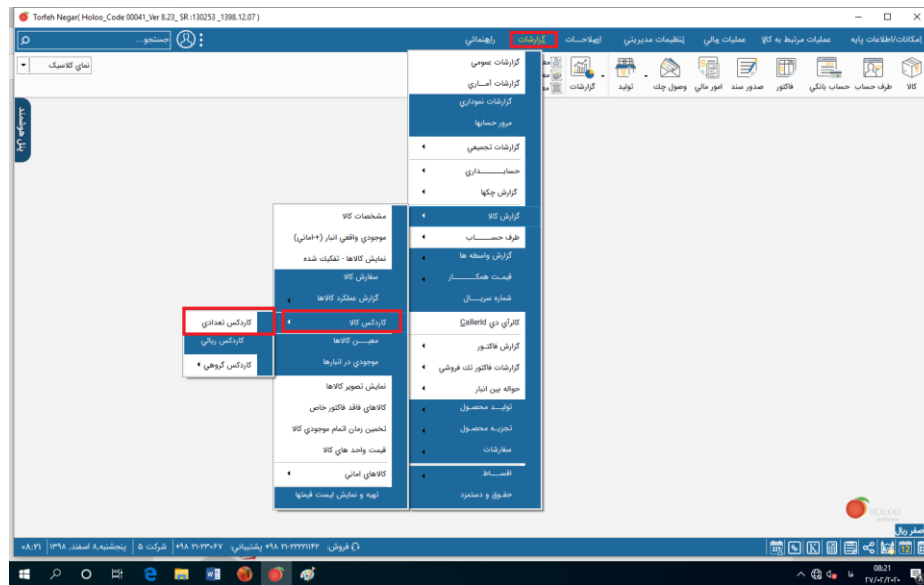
Torfeh Negar( Holoo_Code 00041_Ver 8.23_ SR :130253 _1398.12.07 )

امکانات/اطلاعات پایه | عملیات مرتبط با کالا | عملیات مالی | تنظیمات مدیریتی | اصلاحات | گزارشات | راهنمائی

جستجو...

نمای کلاسیک

کالا | طرف حساب | حساب بانکی | فاکتور | صدور سند | امور مالی | وصول چک | تولید | گزارشات

گزارشات عمومی
گزارشات آماری
گزارشات نموداری
مرور حسابها
گزارشات تجمیعی
حسابداری
گزارش چکها
گزارش کالا
طرف حساب
گزارش واسطه ها
قیمت همکار
شماره سریال
کالرآی دی Callerid
گزارش فاکتور
گزارشات فاکتور تک فروشی
حواله بین انبار
تولید محصول
تجزیه محصول
سفارشات
اقساط
حقوق و دستمزد

مشخصات کالا
موجودی واقعی انبار (+امانی)
نمایش کالاها - تفکیک شده
سفارش کالا
گزارش عملکرد کالاها
کاردکس کالا
معین کالاها
موجودی در انبارها
نمایش تصویر کالاها
کالاهای فاقد فاکتور خاص
تخمین زمان اتمام موجودی کالا
قیمت واحد های کالا
کالاهای امانی
تهیه و نمایش لیست قیمتها

کاردکس تعدادی
کاردکس ریالی
کاردکس گروهی

HOLOO

صفر ریال

فروش: ۰۲۱-۲۲۲۲۱۱۴۲ پشتیبانی: ۰۲۱-۲۳۰۶۷ ۹۸+ | شرکت ۵ | پنجشنبه,۸ اسفند ۱۳۹۸ | ۰۸:۲۱

08:21
۲۷/۰۲/۲۰۲۰